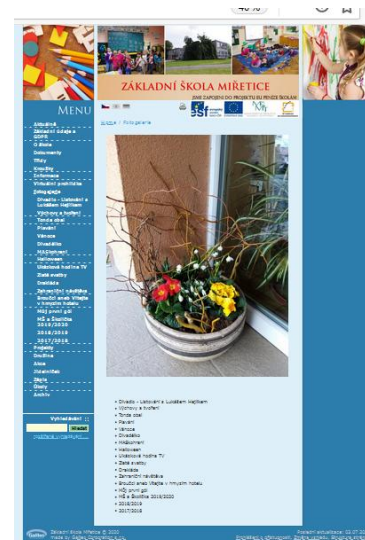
ZÁKLADNÍ ŠKOLA MIŘETICE

MENU

Aktuálně
Základní údaje o ŠVP
O škole
Dokumenty
Třídy
Družina
Informace
Výchovní prohlídka
Fotogalerie
Divadlo - Listování s Lukášem Hejlíkem
Výchova k tvoření
Tonda obal
Plavání
Vánoce
Divadélko
Mikulování
Halloween
Ukázková hodina TV
Zdolé zboží
Drakiáda
Zahraniční návštěva
Broučci aneb Vítejte v hmyzím hotelu
Můj první gól
MŠ a Školička 2019/2020
2018/2019
2017/2018
Projekty
Družina
Akce
Jídelníček
Mapa
Školy
Archiv

Vyhledávání
Hledat

Úvod / Fotogalerie

Divadlo - Listování s Lukášem Hejlíkem
Výchova k tvoření
Tonda obal
Plavání
Vánoce
Divadélko
Mikulování
Halloween
Ukázková hodina TV
Zdolé zboží
Drakiáda
Zahraniční návštěva
Broučci aneb Vítejte v hmyzím hotelu
Můj první gól
MŠ a Školička 2019/2020
2018/2019
2017/2018

Základní škola Miřetice © 2020
Poslední aktualizace: 02.07.2020
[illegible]